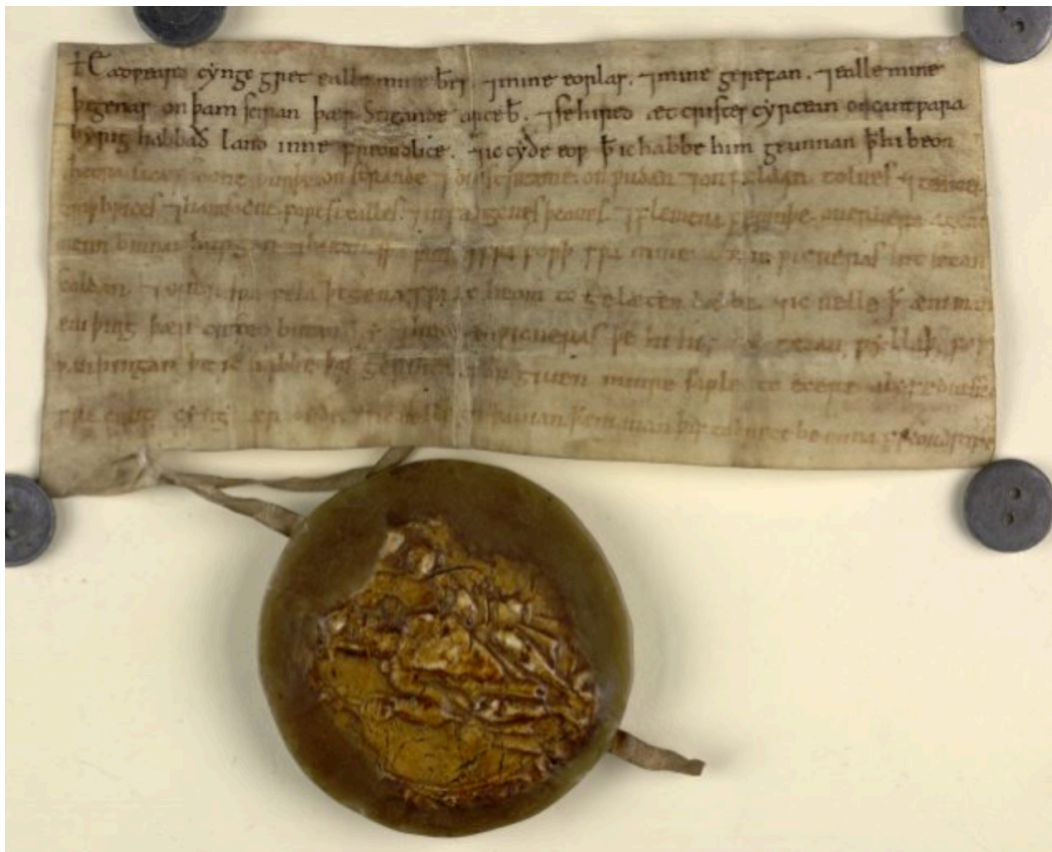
Eadƿard cyngc gret ealle mine bisceopas ⁊ mine eorlas ⁊ mine gerefan ⁊ ealle mine þegenas on þam scyran þær Stigande arceb. ⁊ se hired æt Cristes cyrcean on Cantƿarabyrig habbað land inne freondlice. ⁊ ic cyðe eoƿ þ ic habbe him geunnan þ hi beon

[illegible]

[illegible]

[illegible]

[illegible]

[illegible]

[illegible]

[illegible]